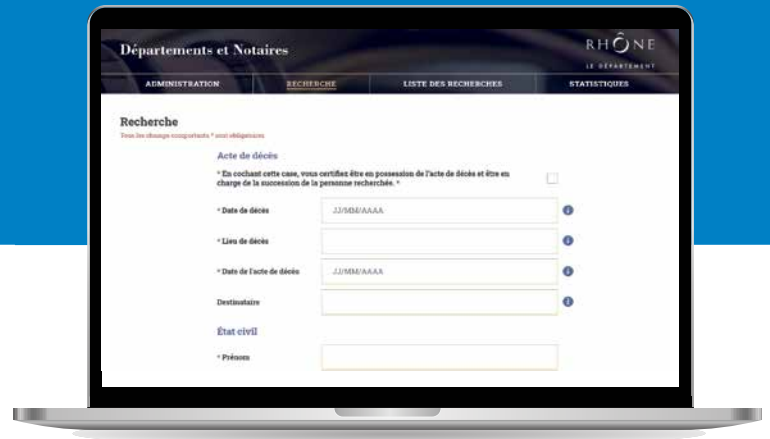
Départements et Notaires

RHÔNE
LE DÉPARTEMENT

ADMINISTRATION
RECHERCHE
LISTE DES RECHERCHES
STATISTIQUES

Recherche

Tous les champs comportant * sont obligatoires

Acte de décès

* En cochant cette case, vous certifiez être en possession de l'acte de décès et être en charge de la succession de la personne recherchée. *

* Date de décès
JJ/MM/AAAA

* Lieu de décès

* Date de l'acte de décès
JJ/MM/AAAA

Destinataire

État civil

* Prénom